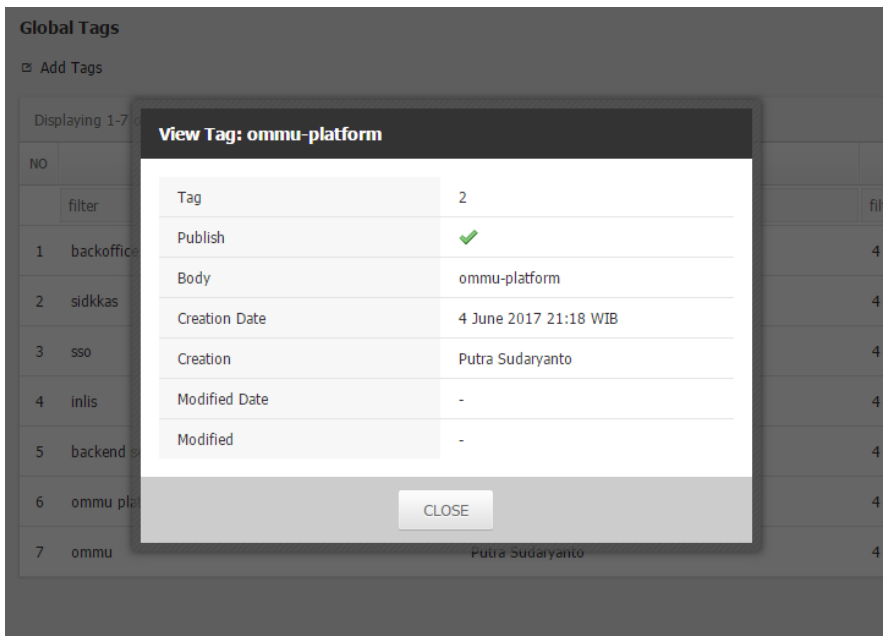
Global Tags

Add Tags

Displaying 1-7 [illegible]

| NO | | |
|---|---|---|
| | filter | fil |
| 1 | backoffice | 4 |
| 2 | sidkkas | 4 |
| 3 | sso | 4 |
| 4 | inlis | 4 |
| 5 | backend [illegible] | 4 |
| 6 | ommu pla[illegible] | 4 |
| 7 | ommu | Putra Sudaryanto | 4 |

View Tag: ommu-platform

| | |
|---|---|
| Tag | 2 |
| Publish | ✔ |
| Body | ommu-platform |
| Creation Date | 4 June 2017 21:18 WIB |
| Creation | Putra Sudaryanto |
| Modified Date | - |
| Modified | - |

CLOSE